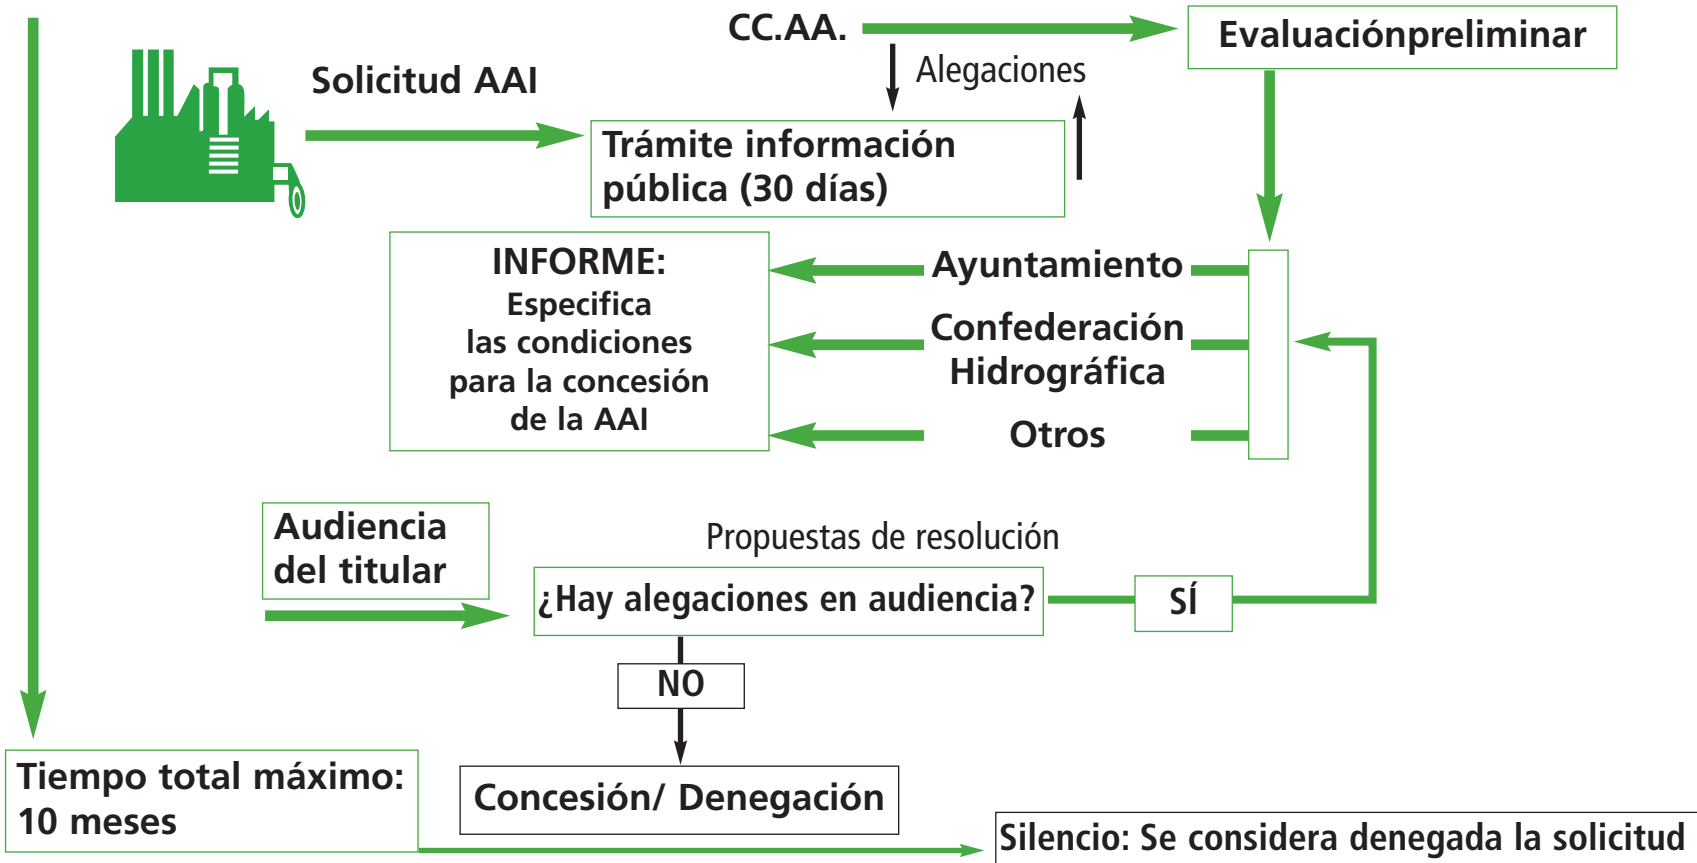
CC.AA.

Evaluaciónpreliminar

Solicitud AAI

Alegaciones

Trámite información pública (30 días)

INFORME:
Especifica las condiciones para la concesión de la AAI

Ayuntamiento

Confederación Hidrográfica

Otros

Audiencia del titular

Propuestas de resolución

¿Hay alegaciones en audiencia?

SÍ

NO

Tiempo total máximo: 10 meses

Concesión/ Denegación

Silencio: Se considera denegada la solicitud